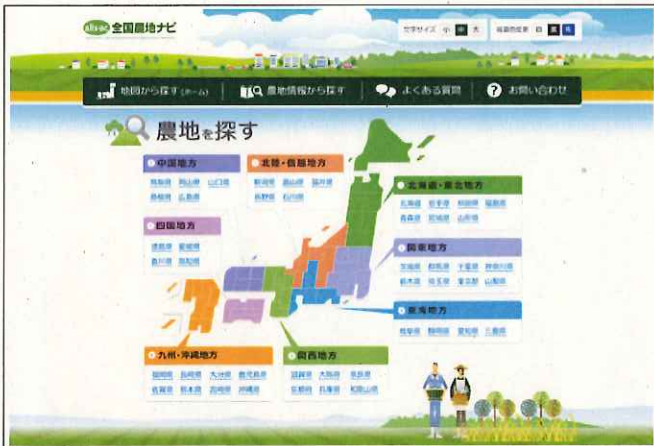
eMAFF 全国農地ナビ

文字サイズ 小 中 大

地図から探す(ホーム) 農地情報から探す よくある質問 お問い合わせ

農地を探す

中国地方
鳥取県 岡山県 山口県
島根県 広島県

北陸・信越地方
新潟県 富山県 福井県
長野県 石川県

北海道・東北地方
北海道 岩手県 秋田県 福島県
青森県 宮城県 山形県

四国地方
徳島県 愛媛県
香川県 高知県

関東地方
茨城県 群馬県 千葉県 神奈川県
栃木県 埼玉県 東京都 山梨県

東海地方
岐阜県 静岡県 愛知県 三重県

九州・沖縄地方
福岡県 長崎県 大分県 鹿児島県
佐賀県 熊本県 宮崎県 沖縄県

近畿地方
滋賀県 大阪府 奈良県
京都府 兵庫県 和歌山県